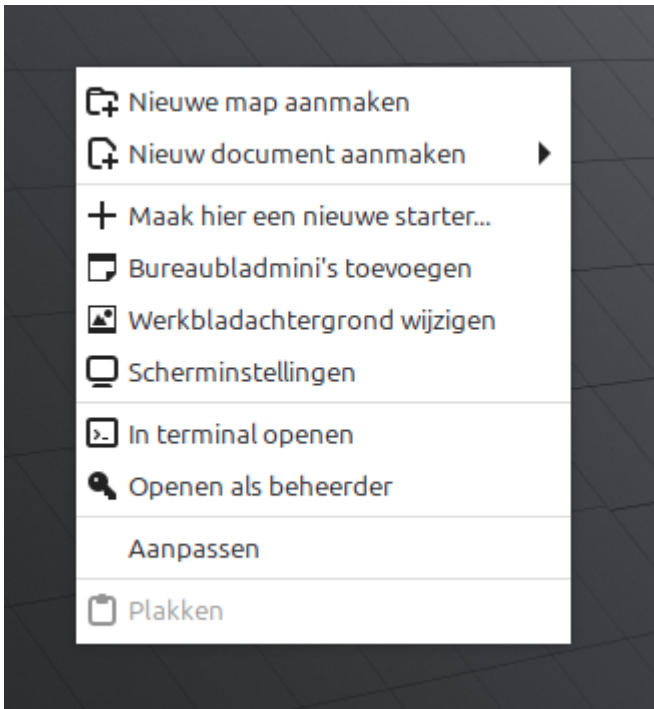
Nieuwe map aanmaken
Nieuw document aanmaken

Maak hier een nieuwe starter...
Bureaubladmini's toevoegen
Werkbladachtergrond wijzigen
Scherminstellingen

In terminal openen
Openen als beheerder

Aanpassen

Plakken